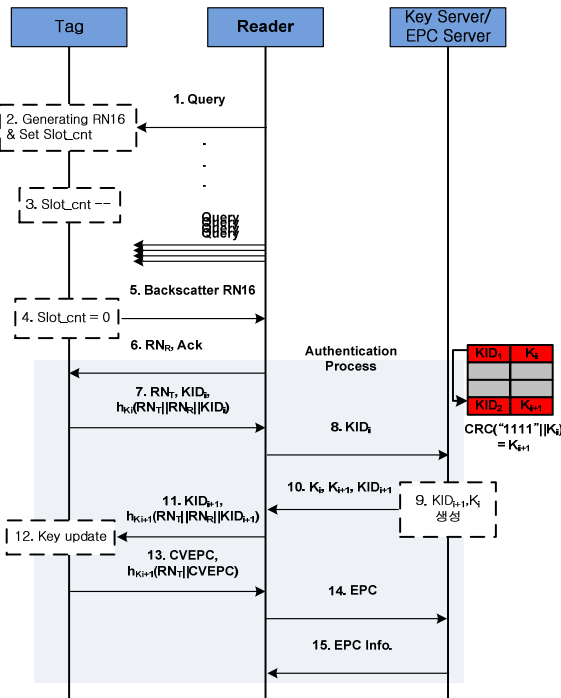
Tag

Reader

Key Server/ EPC Server

1. Query

2. Generating RN16 & Set Slot_cnt

.
.
.

3. Slot_cnt --

Query
Query
Query
Query

5. Backscatter RN16

4. Slot_cnt = 0

6. $RN_R$, Ack

Authentication Process

| $KID_1$ | $K_i$ |
|---|---|
| | |
| | |
| $KID_2$ | $K_{i+1}$ |

CRC("1111"||$K_i$) = $K_{i+1}$

7. $RN_T$, $KID_i$, $h_{Ki}(RN_T||RN_R||KID_i)$

8. $KID_i$

10. $K_i$, $K_{i+1}$, $KID_{i+1}$

9. $KID_{i+1}$,$K_i$ 생성

11. $KID_{i+1}$, $h_{Ki+1}(RN_T||RN_R||KID_{i+1})$

12. Key update

13. CVEPC, $h_{Ki+1}(RN_T||CVEPC)$

14. EPC

15. EPC Info.